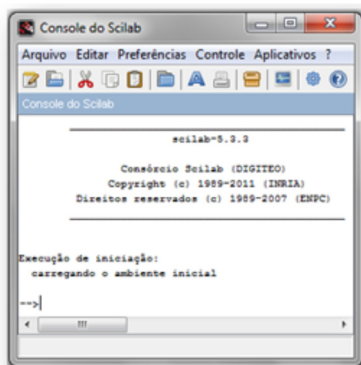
Console do Scilab

Arquivo Editar Preferências Controle Aplicativos ?

Console do Scilab

scilab-5.3.3

Consórcio Scilab (DIGITEO)
Copyright (c) 1989-2011 (INRIA)
Direitos reservados (c) 1989-2007 (ENPC)

Execução de iniciação:
carregando o ambiente inicial

-->

III